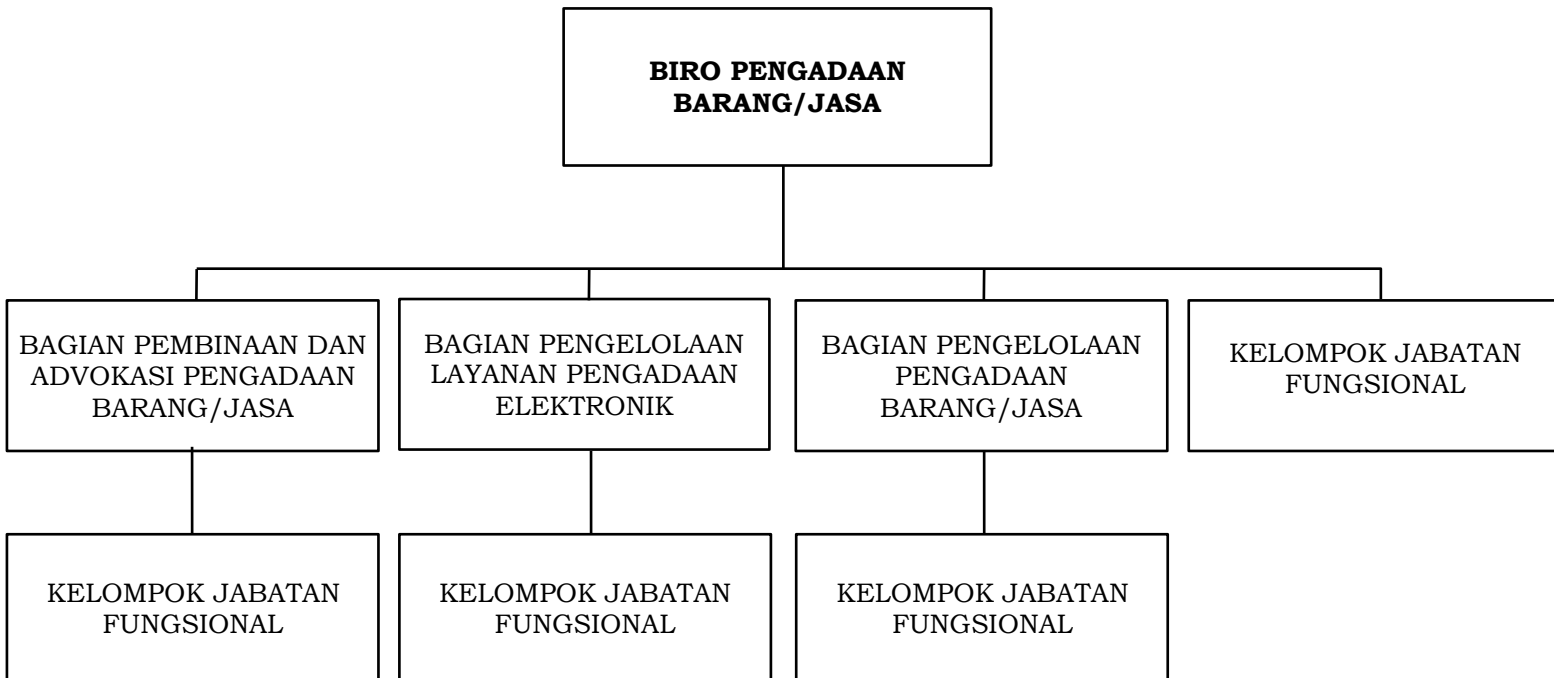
BIRO PENGADAAN BARANG/JASA

BAGIAN PEMBINAAN DAN ADVOKASI PENGADAAN BARANG/JASA

BAGIAN PENGELOLAAN LAYANAN PENGADAAN ELEKTRONIK

BAGIAN PENGELOLAAN PENGADAAN BARANG/JASA

KELOMPOK JABATAN FUNGSIONAL

KELOMPOK JABATAN FUNGSIONAL

KELOMPOK JABATAN FUNGSIONAL

KELOMPOK JABATAN FUNGSIONAL